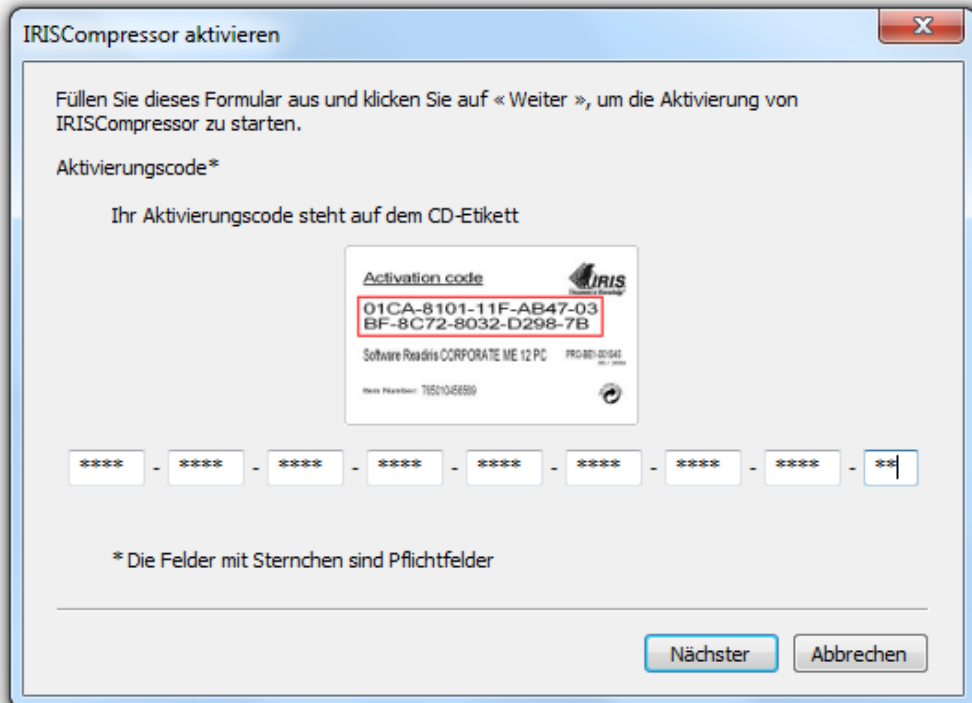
IRISCompressor aktivieren

X

Füllen Sie dieses Formular aus und klicken Sie auf « Weiter », um die Aktivierung von IRISCompressor zu starten.

Aktivierungscode*

Ihr Aktivierungscode steht auf dem CD-Etikett

Activation code

IRIS

01CA-8101-11F-AB47-03
BF-8C72-8032-D298-7B

Software Readiris CORPORATE ME 12 PC

PRO-BE1-001043

Item Number: 765010456599

**** - **** - **** - **** - **** - **** - **** - **** - **

* Die Felder mit Sternchen sind Pflichtfelder

Nächster

Abbrechen